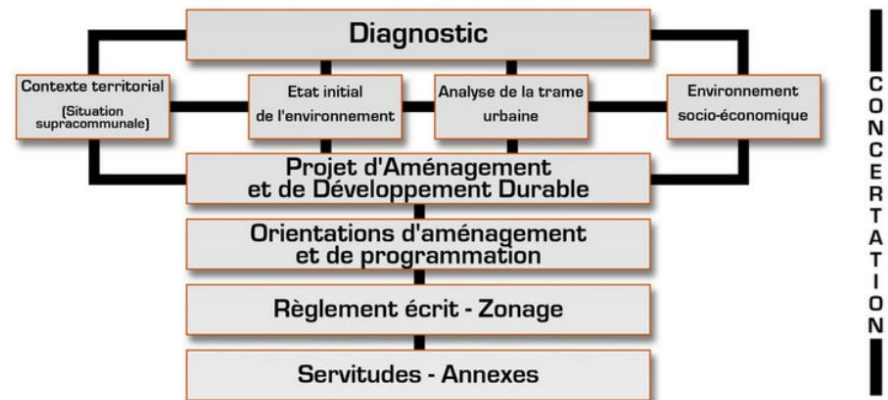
Diagnostic

Contexte territorial
(Situation supracommunale)

Etat initial de l'environnement

Analyse de la trame urbaine

Environnement socio-économique

Projet d'Aménagement et de Développement Durable

Orientations d'aménagement et de programmation

Règlement écrit - Zonage

Servitudes - Annexes

CONCERTATION